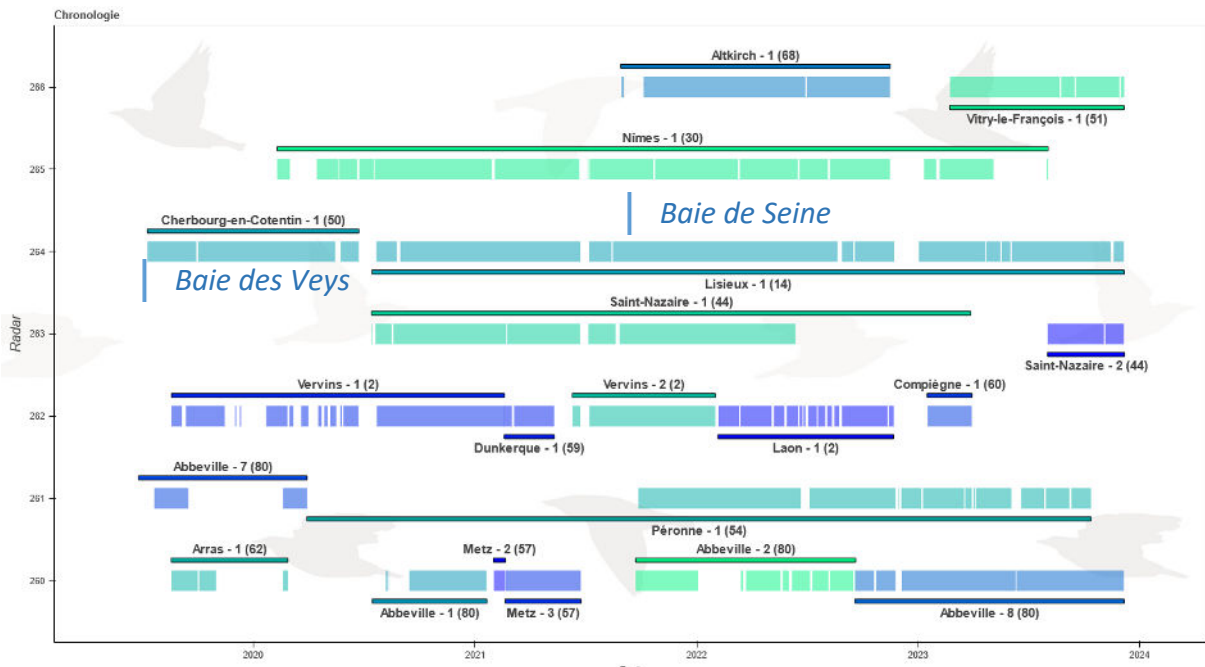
Chronologie

Altkirch - 1 (68)

286

Vitry-le-François - 1 (51)

Nimes - 1 (30)

285

Baie de Seine

Cherbourg-en-Cotentin - 1 (50)

264

Baie des Veys

Lisieux - 1 (14)

Saint-Nazaire - 1 (44)

263

Radar

Saint-Nazaire - 2 (44)

Vervins - 1 (2)

Vervins - 2 (2)

Compiègne - 1 (60)

262

Dunkerque - 1 (59)

Laon - 1 (2)

Abbeville - 7 (80)

261

Péronne - 1 (54)

Arras - 1 (62)

Metz - 2 (57)

Abbeville - 2 (80)

260

Abbeville - 1 (80)

Metz - 3 (57)

Abbeville - 8 (80)

2020

2021

2022

2023

2024